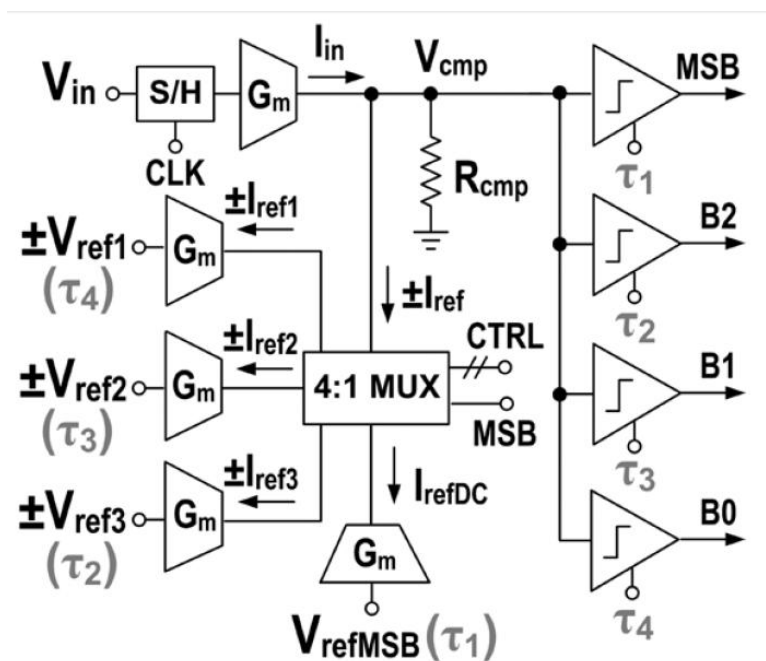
$V_{in}$
S/H
CLK
$G_m$
$I_{in}$
$V_{cmp}$
$R_{cmp}$
MSB
$\tau_1$
B2
$\tau_2$
B1
$\tau_3$
B0
$\tau_4$
$\pm V_{ref1}$
$(\tau_4)$
$G_m$
$\pm I_{ref1}$
$\pm I_{ref}$
$\pm V_{ref2}$
$(\tau_3)$
$G_m$
$\pm I_{ref2}$
4:1 MUX
CTRL
MSB
$\pm V_{ref3}$
$(\tau_2)$
$G_m$
$\pm I_{ref3}$
$I_{refDC}$
$G_m$
$V_{refMSB}$ $(\tau_1)$